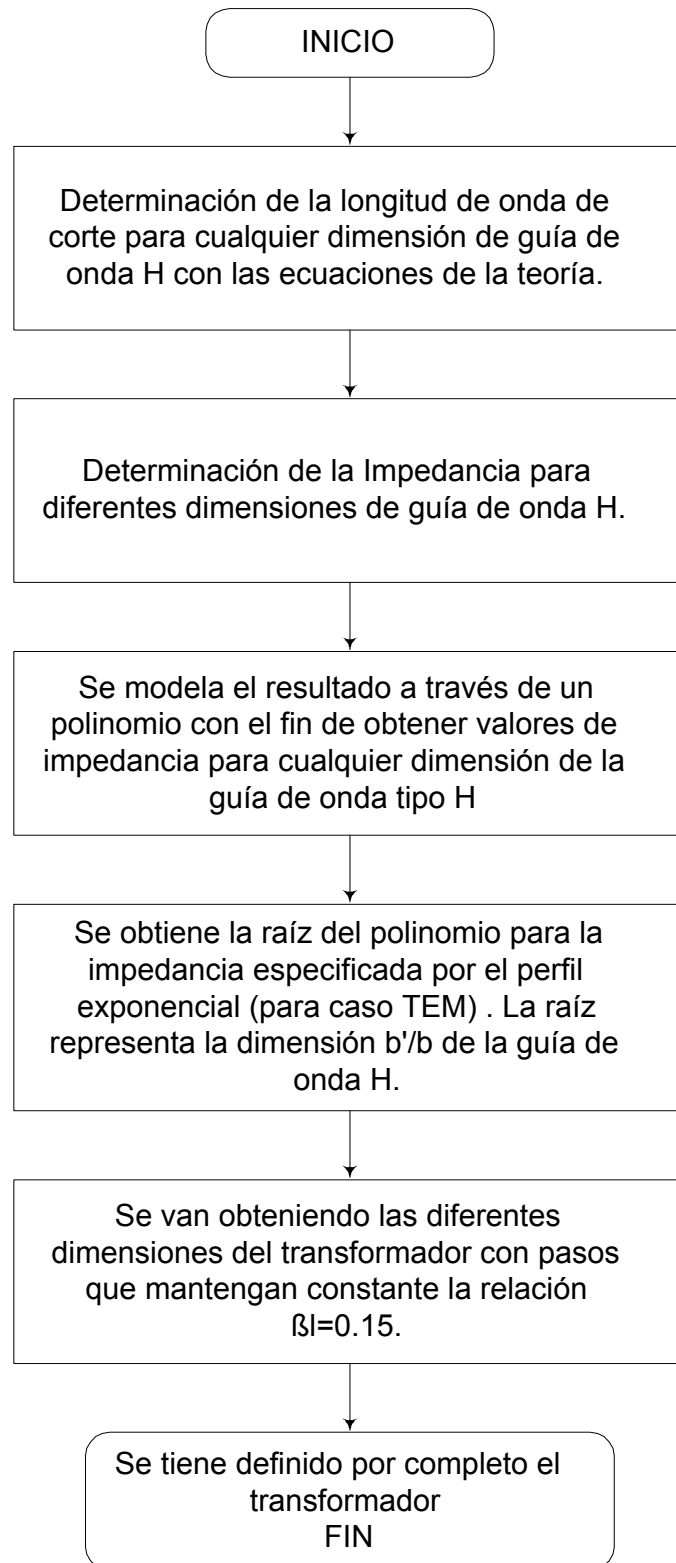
INICIO

Determinación de la longitud de onda de corte para cualquier dimensión de guía de onda H con las ecuaciones de la teoría.

Determinación de la Impedancia para diferentes dimensiones de guía de onda H.

Se modela el resultado a través de un polinomio con el fin de obtener valores de impedancia para cualquier dimensión de la guía de onda tipo H

Se obtiene la raíz del polinomio para la impedancia especificada por el perfil exponencial (para caso TEM) . La raíz representa la dimensión b'/b de la guía de onda H.

Se van obteniendo las diferentes dimensiones del transformador con pasos que mantengan constante la relación ßl=0.15.

Se tiene definido por completo el transformador
FIN